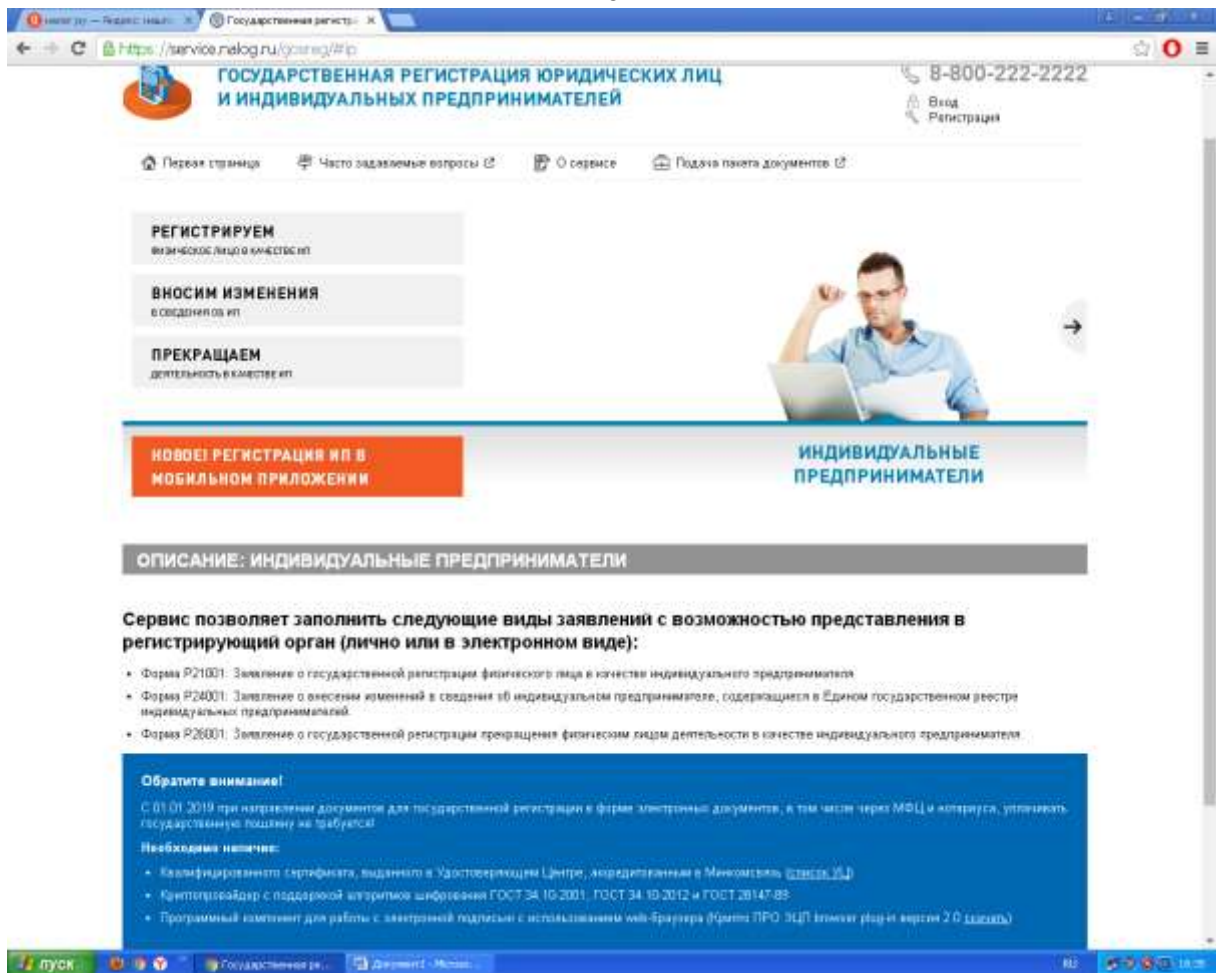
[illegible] — Яндекс: нашл... × Государственная регистр... ×

https://service.nalog.ru/gosreg/#ip

ГОСУДАРСТВЕННАЯ РЕГИСТРАЦИЯ ЮРИДИЧЕСКИХ ЛИЦ И ИНДИВИДУАЛЬНЫХ ПРЕДПРИНИМАТЕЛЕЙ

8-800-222-2222

Вход
Регистрация

Первая страница
Часто задаваемые вопросы
О сервисе
Подача пакета документов

РЕГИСТРИРУЕМ
физическое лицо в качестве ИП

ВНОСИМ ИЗМЕНЕНИЯ
в сведения об ИП

ПРЕКРАЩАЕМ
деятельность в качестве ИП

НОВОЕ! РЕГИСТРАЦИЯ ИП В МОБИЛЬНОМ ПРИЛОЖЕНИИ

ИНДИВИДУАЛЬНЫЕ ПРЕДПРИНИМАТЕЛИ

ОПИСАНИЕ: ИНДИВИДУАЛЬНЫЕ ПРЕДПРИНИМАТЕЛИ

Сервис позволяет заполнить следующие виды заявлений с возможностью представления в регистрирующий орган (лично или в электронном виде):

• Форма Р21001: Заявление о государственной регистрации физического лица в качестве индивидуального предпринимателя
• Форма Р24001: Заявление о внесении изменений в сведения об индивидуальном предпринимателе, содержащиеся в Едином государственном реестре индивидуальных предпринимателей
• Форма Р26001: Заявление о государственной регистрации прекращения физическим лицом деятельности в качестве индивидуального предпринимателя

Обратите внимание!

С 01.01.2019 при направлении документов для государственной регистрации в форме электронных документов, в том числе через МФЦ и нотариуса, уплачивать государственную пошлину не требуется!

Необходимо наличие:

• Квалифицированного сертификата, выданного в Удостоверяющем Центре, аккредитованном в Минкомсвязь (список УЦ)
• Криптопровайдер с поддержкой алгоритмов шифрования ГОСТ 34.10-2001, ГОСТ 34.10-2012 и ГОСТ 28147-89
• Программный компонент для работы с электронной подписью с использованием web-браузера (Крипто ПРО ЭЦП browser plug-in версии 2.0 (скачать)

пуск
Государственная ре...
Документ1 - Micros...
RU